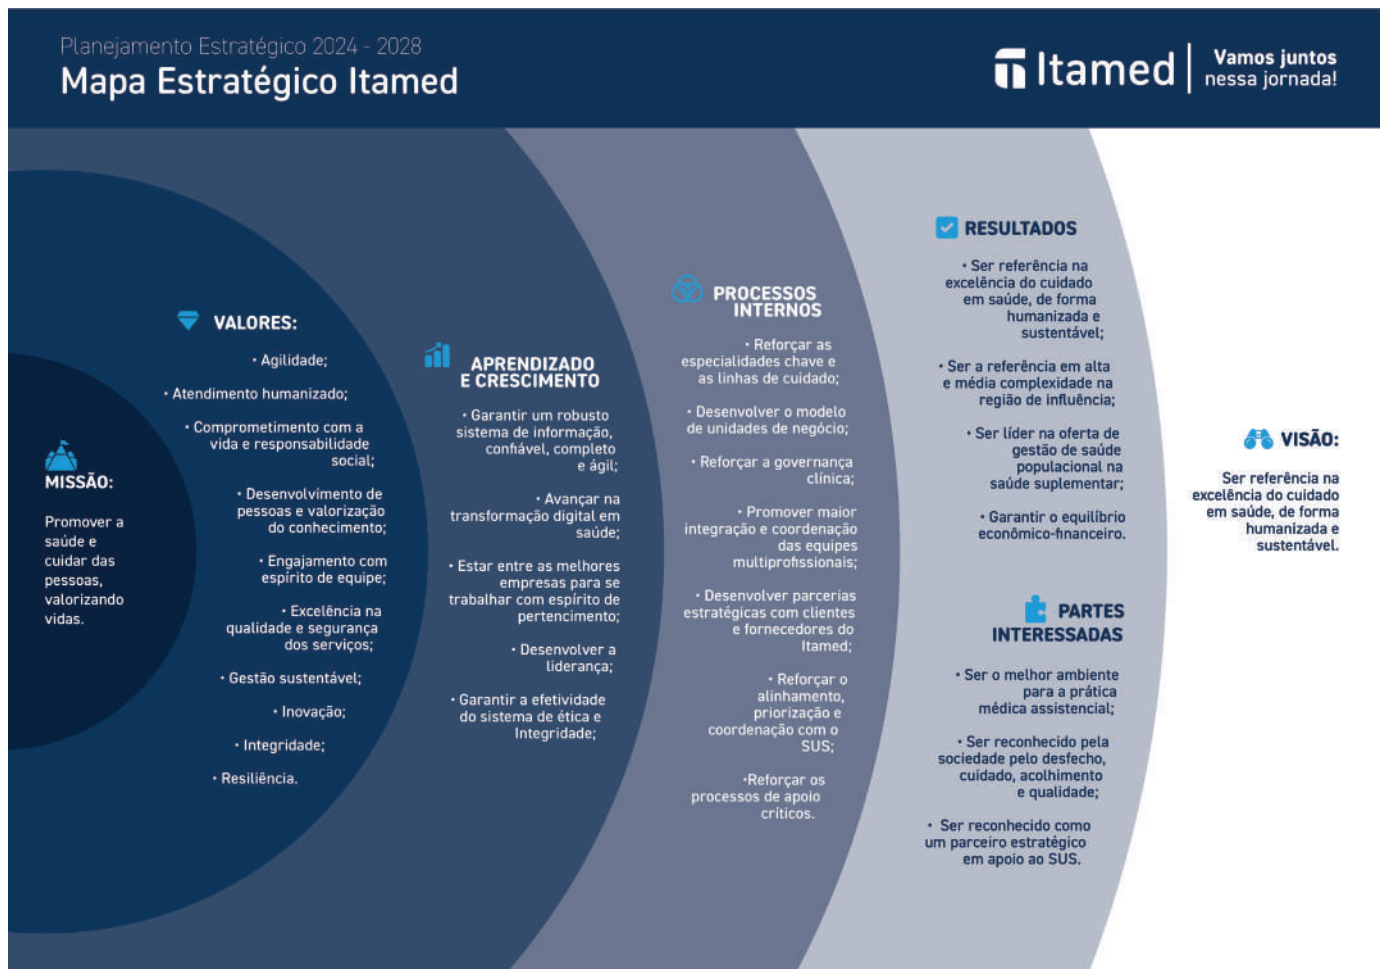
Planejamento Estratégico 2024 - 2028
Mapa Estratégico Itamed

Itamed | Vamos juntos nessa jornada!

MISSÃO:

Promover a saúde e cuidar das pessoas, valorizando vidas.

VALORES:

• Agilidade;

• Atendimento humanizado;

• Comprometimento com a vida e responsabilidade social;

• Desenvolvimento de pessoas e valorização do conhecimento;

• Engajamento com espírito de equipe;

• Excelência na qualidade e segurança dos serviços;

• Gestão sustentável;

• Inovação;

• Integridade;

• Resiliência.

APRENDIZADO E CRESCIMENTO

• Garantir um robusto sistema de informação, confiável, completo e ágil;

• Avançar na transformação digital em saúde;

• Estar entre as melhores empresas para se trabalhar com espírito de pertencimento;

• Desenvolver a liderança;

• Garantir a efetividade do sistema de ética e Integridade;

PROCESSOS INTERNOS

• Reforçar as especialidades chave e as linhas de cuidado;

• Desenvolver o modelo de unidades de negócio;

• Reforçar a governança clínica;

• Promover maior integração e coordenação das equipes multiprofissionais;

• Desenvolver parcerias estratégicas com clientes e fornecedores do Itamed;

• Reforçar o alinhamento, priorização e coordenação com o SUS;

•Reforçar os processos de apoio críticos.

RESULTADOS

• Ser referência na excelência do cuidado em saúde, de forma humanizada e sustentável;

• Ser a referência em alta e média complexidade na região de influência;

• Ser líder na oferta de gestão de saúde populacional na saúde suplementar;

• Garantir o equilíbrio econômico-financeiro.

PARTES INTERESSADAS

• Ser o melhor ambiente para a prática médica assistencial;

• Ser reconhecido pela sociedade pelo desfecho, cuidado, acolhimento e qualidade;

• Ser reconhecido como um parceiro estratégico em apoio ao SUS.

VISÃO:

Ser referência na excelência do cuidado em saúde, de forma humanizada e sustentável.